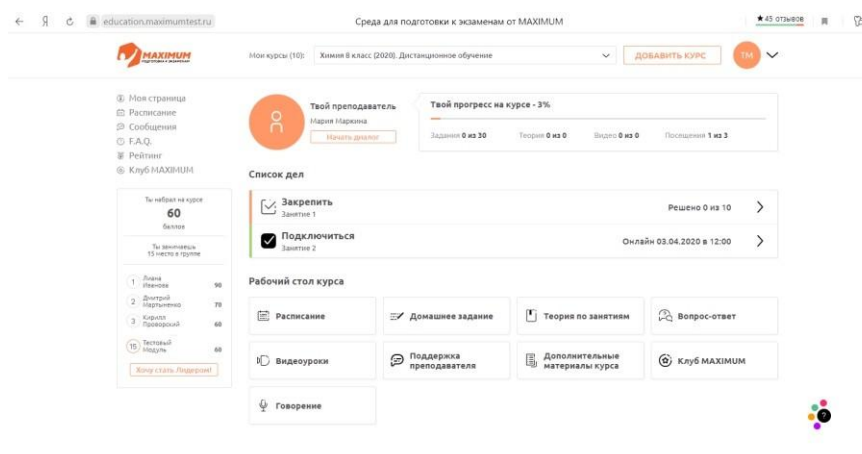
education.maximumtest.ru Среда для подготовки к экзаменам от MAXIMUM ★45 отзывов

MAXIMUM

Мои курсы (10): Химия 8 класс (2020). Дистанционное обучение ДОБАВИТЬ КУРС ТМ

Моя страница
Расписание
Сообщения
F.A.Q.
Рейтинг
Клуб MAXIMUM

Твой преподаватель
Мария Маркина
Начать диалог

Твой прогресс на курсе - 3%
Задания 0 из 30 Теория 0 из 0 Видео 0 из 0 Посещения 1 из 3

Ты набрал на курсе
60
баллов

Ты занимаешь
15 место в группе

1 Лиана Иванова 90
2 Дмитрий Мартыненко 70
3 Кирилл Проворский 60
15 Тестовый Модуль 60

Хочу стать Лидером!

Список дел

Закрепить
Занятие 1
Решено 0 из 10

Подключиться
Занятие 2
Онлайн 03.04.2020 в 12:00

Рабочий стол курса

Расписание
Домашнее задание
Теория по занятиям
Вопрос-ответ
Видеоуроки
Поддержка преподавателя
Дополнительные материалы курса
Клуб MAXIMUM
Говорение